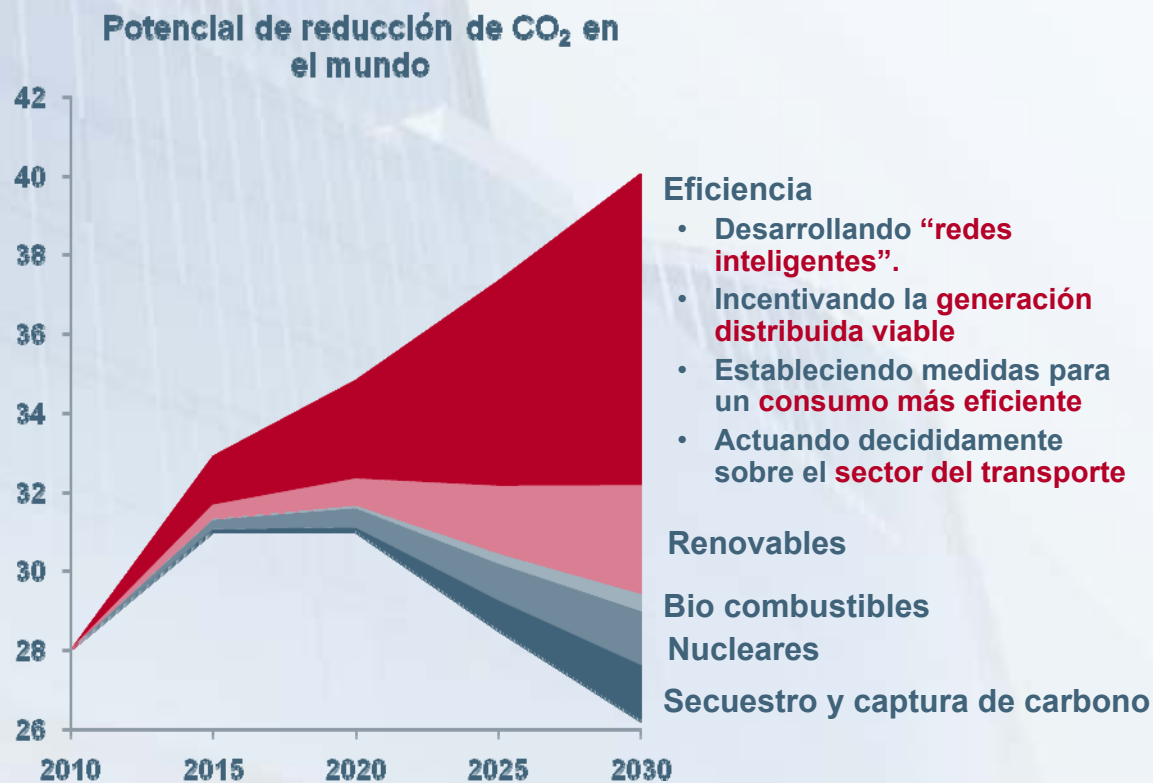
Potencial de reducción de $CO_2$ en el mundo

42
40
38
36
34
32
30
28
26

2010
2015
2020
2025
2030

Eficiencia
• Desarrollando “redes inteligentes”.
• Incentivando la generación distribuida viable
• Estableciendo medidas para un consumo más eficiente
• Actuando decididamente sobre el sector del transporte

Renovables

Bio combustibles

Nucleares

Secuestro y captura de carbono